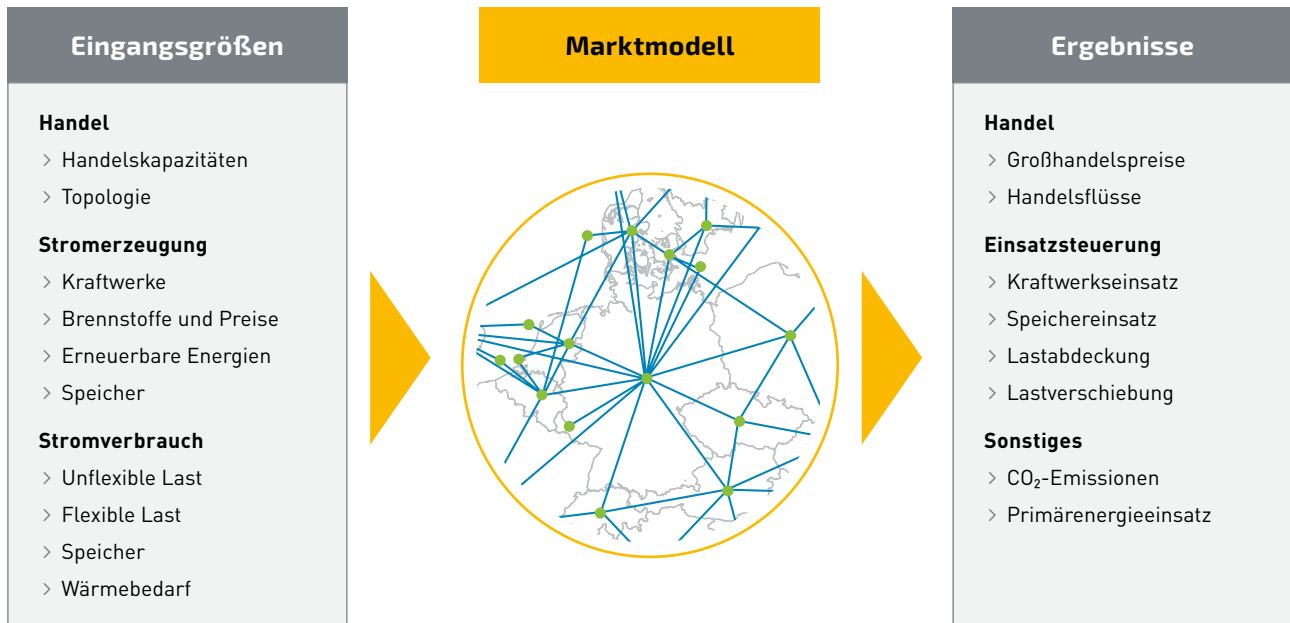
Eingangsgrößen

Handel
> Handelskapazitäten
> Topologie

Stromerzeugung
> Kraftwerke
> Brennstoffe und Preise
> Erneuerbare Energien
> Speicher

Stromverbrauch
> Unflexible Last
> Flexible Last
> Speicher
> Wärmebedarf

Marktmodell

Ergebnisse

Handel
> Großhandelspreise
> Handelsflüsse

Einsatzsteuerung
> Kraftwerkseinsatz
> Speichereinsatz
> Lastabdeckung
> Lastverschiebung

Sonstiges
> $CO_2$-Emissionen
> Primärenergieeinsatz